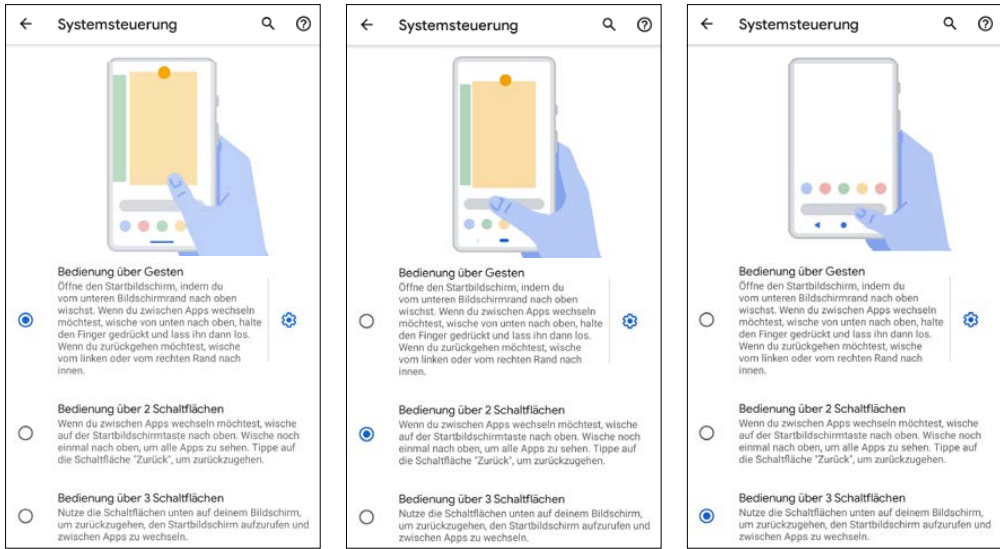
Systemsteuerung

Bedienung über Gesten
Öffne den Startbildschirm, indem du vom unteren Bildschirmrand nach oben wischst. Wenn du zwischen Apps wechseln möchtest, wische von unten nach oben, halte den Finger gedrückt und lass ihn dann los. Wenn du zurückgehen möchtest, wische vom linken oder vom rechten Rand nach innen.

Bedienung über 2 Schaltflächen
Wenn du zwischen Apps wechseln möchtest, wische auf der Startbildschirmtaste nach oben. Wische noch einmal nach oben, um alle Apps zu sehen. Tippe auf die Schaltfläche "Zurück", um zurückzugehen.

Bedienung über 3 Schaltflächen
Nutze die Schaltflächen unten auf deinem Bildschirm, um zurückzugehen, den Startbildschirm aufzurufen und zwischen Apps zu wechseln.

Systemsteuerung

Bedienung über Gesten
Öffne den Startbildschirm, indem du vom unteren Bildschirmrand nach oben wischst. Wenn du zwischen Apps wechseln möchtest, wische von unten nach oben, halte den Finger gedrückt und lass ihn dann los. Wenn du zurückgehen möchtest, wische vom linken oder vom rechten Rand nach innen.

Bedienung über 2 Schaltflächen
Wenn du zwischen Apps wechseln möchtest, wische auf der Startbildschirmtaste nach oben. Wische noch einmal nach oben, um alle Apps zu sehen. Tippe auf die Schaltfläche "Zurück", um zurückzugehen.

Bedienung über 3 Schaltflächen
Nutze die Schaltflächen unten auf deinem Bildschirm, um zurückzugehen, den Startbildschirm aufzurufen und zwischen Apps zu wechseln.

Systemsteuerung

Bedienung über Gesten
Öffne den Startbildschirm, indem du vom unteren Bildschirmrand nach oben wischst. Wenn du zwischen Apps wechseln möchtest, wische von unten nach oben, halte den Finger gedrückt und lass ihn dann los. Wenn du zurückgehen möchtest, wische vom linken oder vom rechten Rand nach innen.

Bedienung über 2 Schaltflächen
Wenn du zwischen Apps wechseln möchtest, wische auf der Startbildschirmtaste nach oben. Wische noch einmal nach oben, um alle Apps zu sehen. Tippe auf die Schaltfläche "Zurück", um zurückzugehen.

Bedienung über 3 Schaltflächen
Nutze die Schaltflächen unten auf deinem Bildschirm, um zurückzugehen, den Startbildschirm aufzurufen und zwischen Apps zu wechseln.